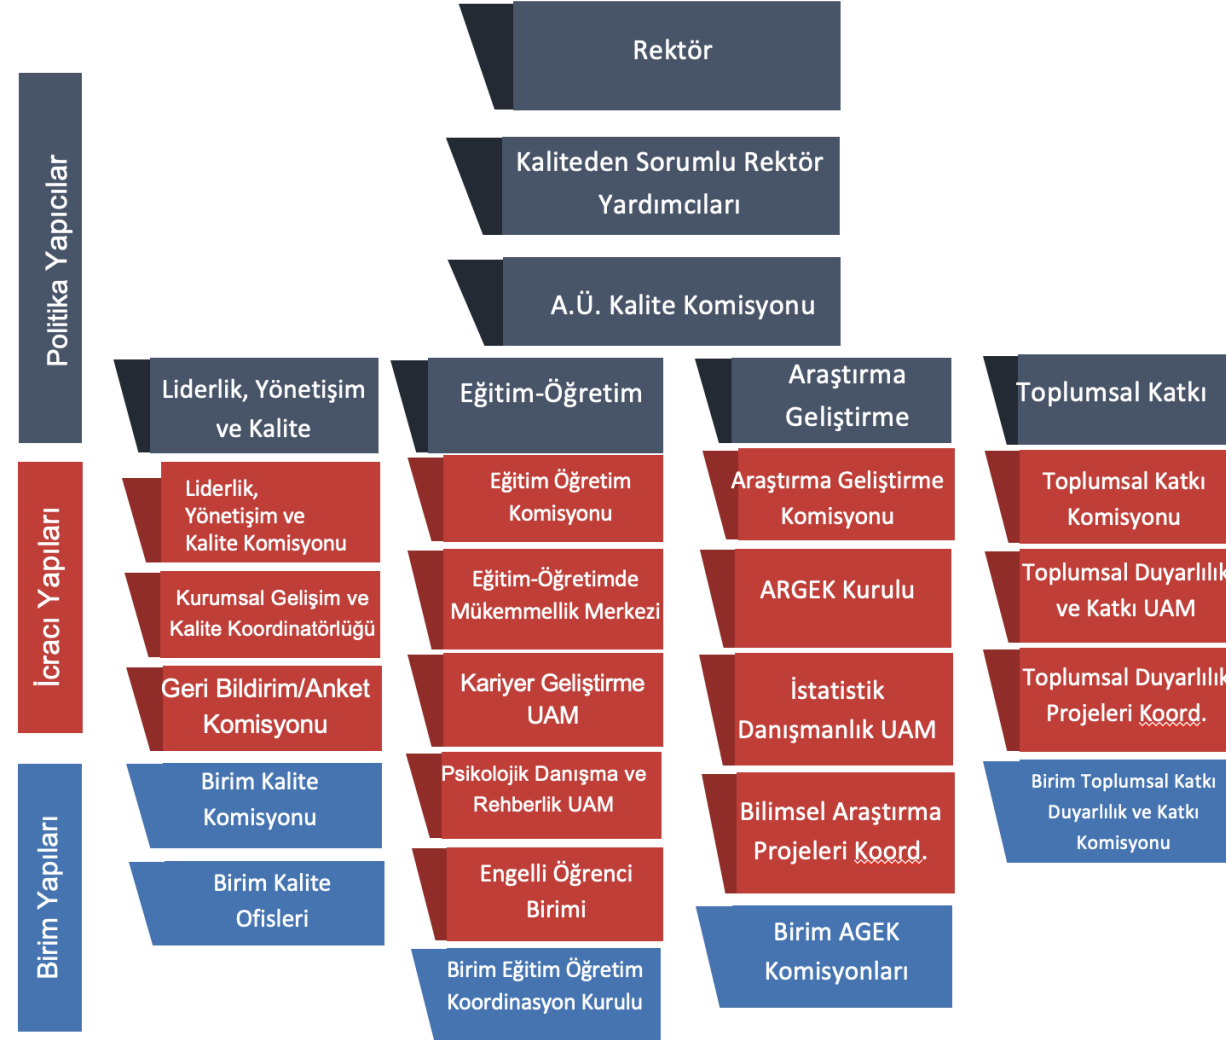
Rektör

Kaliteden Sorumlu Rektör Yardımcıları

A.Ü. Kalite Komisyonu

Politika Yapıcılar

İcracı Yapıları

Birim Yapıları

Liderlik, Yönetişim ve Kalite

Liderlik, Yönetişim ve Kalite Komisyonu

Kurumsal Gelişim ve Kalite Koordinatörlüğü

Geri Bildirim/Anket Komisyonu

Birim Kalite Komisyonu

Birim Kalite Ofisleri

Eğitim-Öğretim

Eğitim Öğretim Komisyonu

Eğitim-Öğretimde Mükemmellik Merkezi

Kariyer Geliştirme UAM

Psikolojik Danışma ve Rehberlik UAM

Engelli Öğrenci Birimi

Birim Eğitim Öğretim Koordinasyon Kurulu

Araştırma Geliştirme

Araştırma Geliştirme Komisyonu

ARGEK Kurulu

İstatistik Danışmanlık UAM

Bilimsel Araştırma Projeleri Koord.

Birim AGEK Komisyonları

Toplumsal Katkı

Toplumsal Katkı Komisyonu

Toplumsal Duyarlılık ve Katkı UAM

Toplumsal Duyarlılık Projeleri Koord.

Birim Toplumsal Katkı Duyarlılık ve Katkı Komisyonu